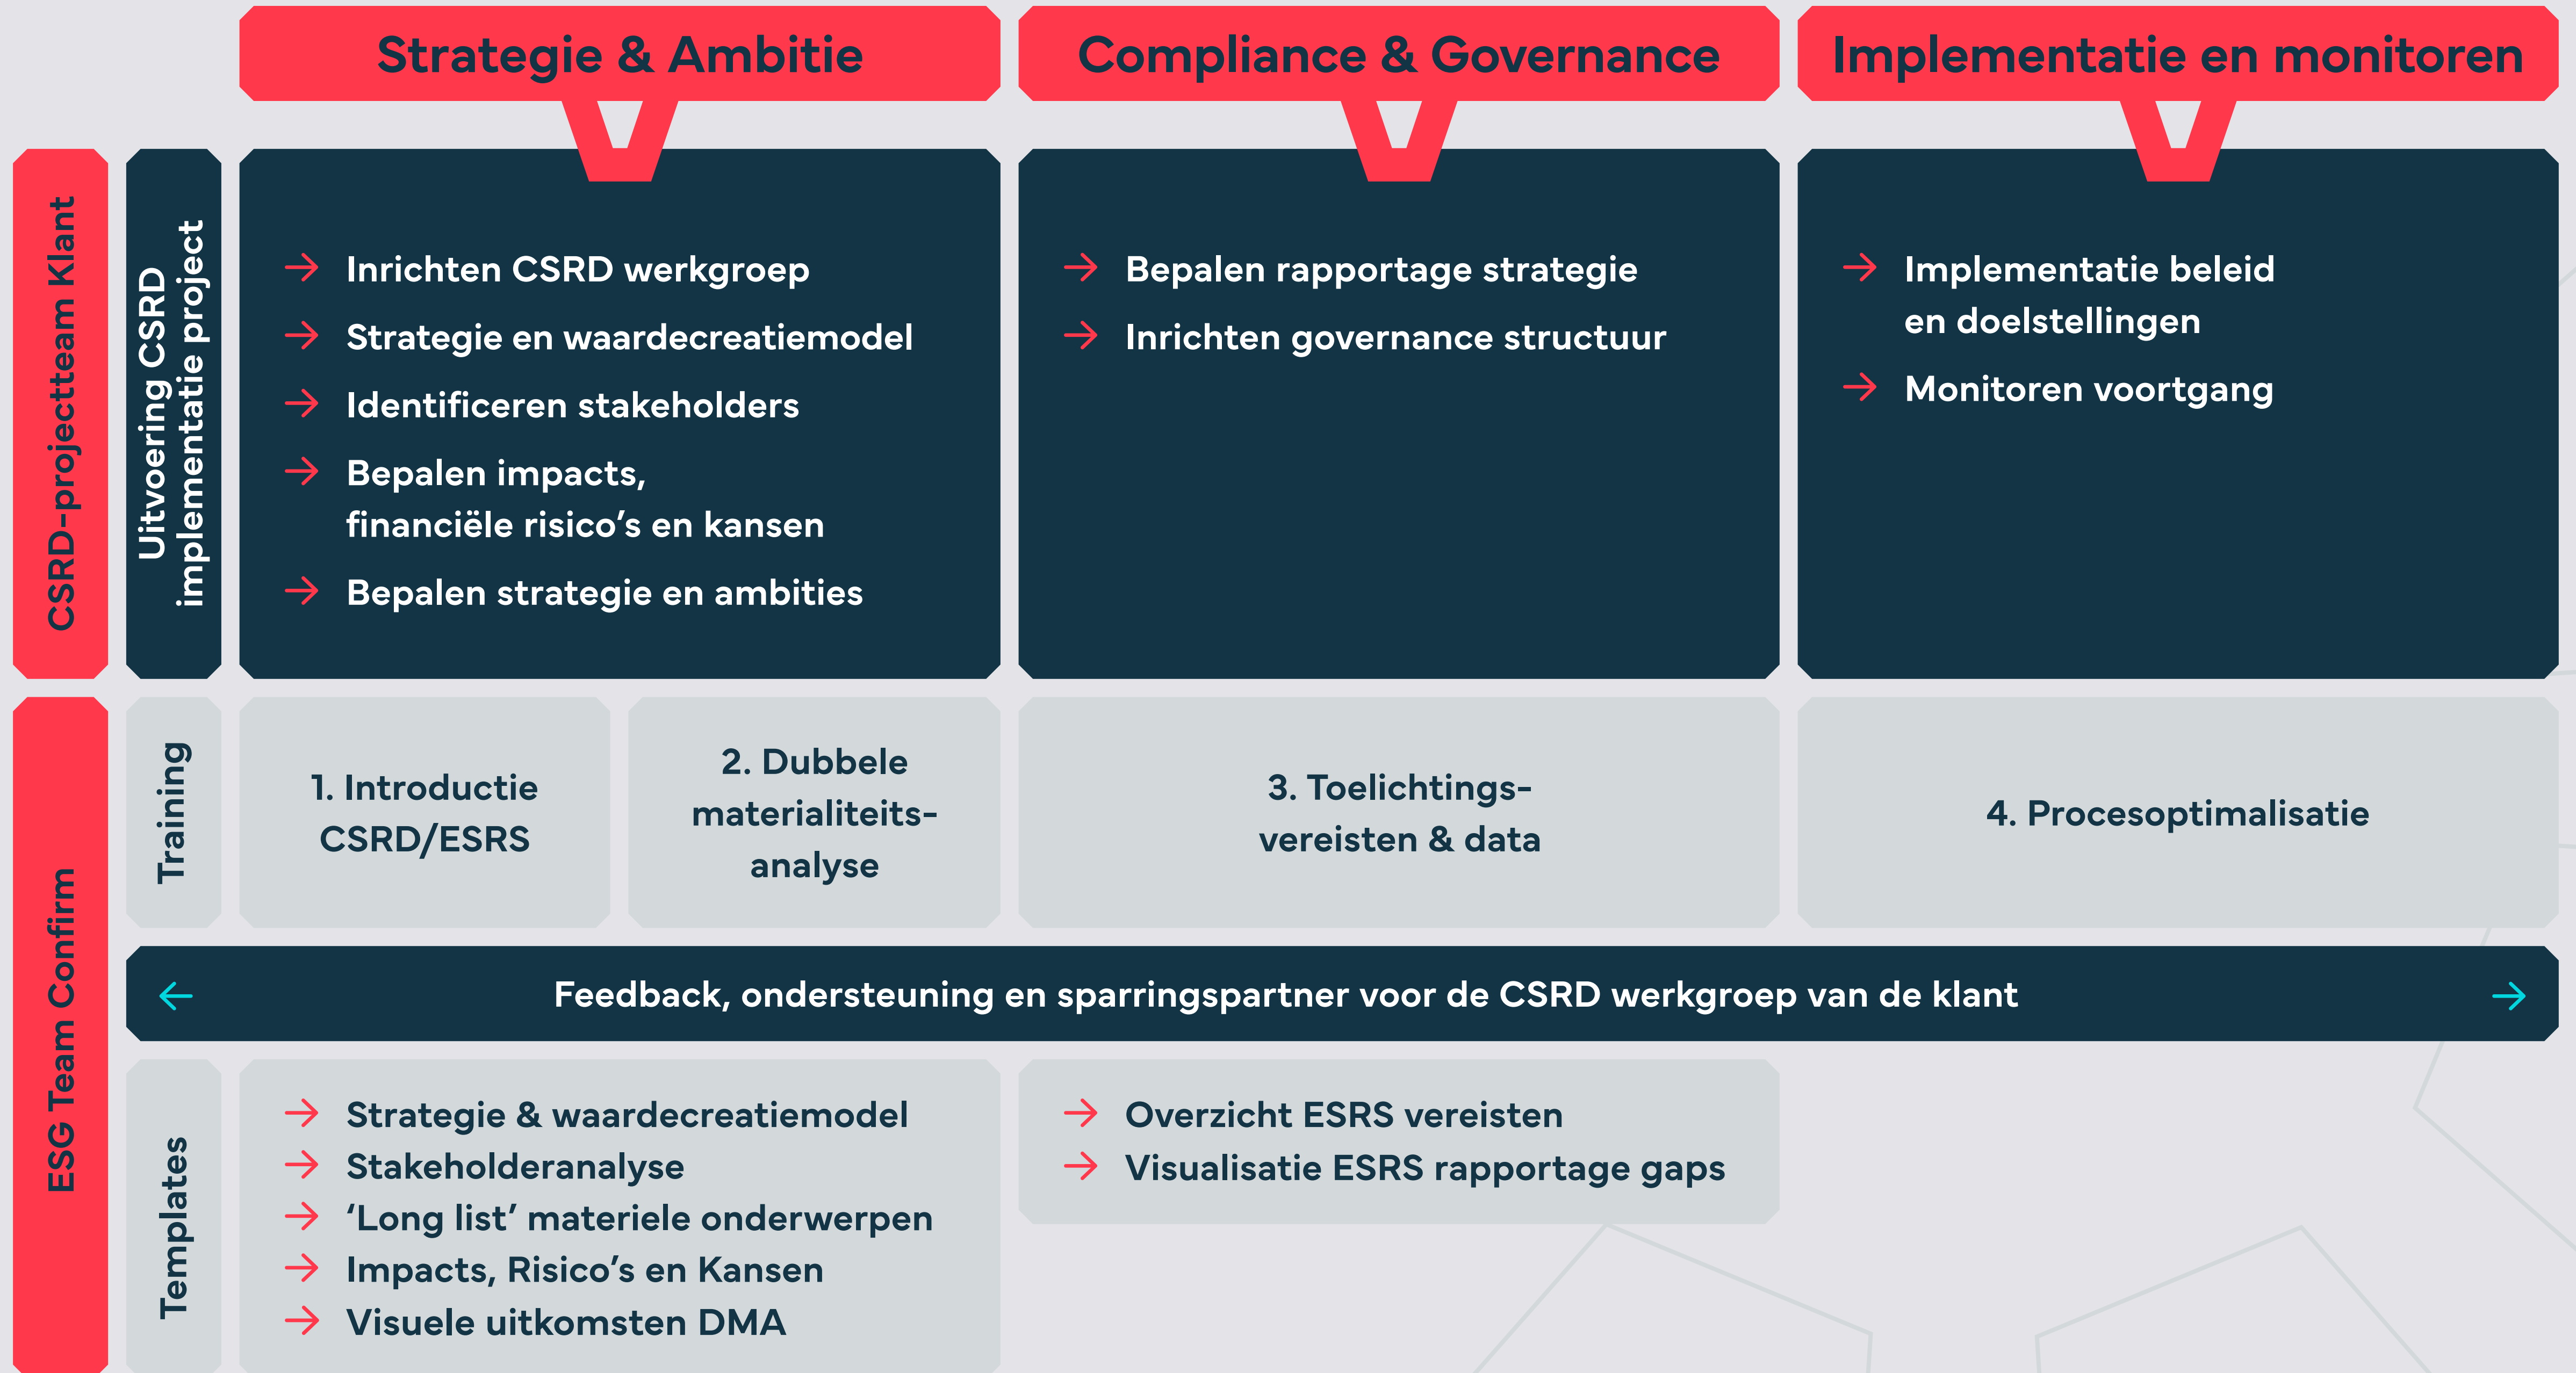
Strategie & Ambitie

Compliance & Governance

Implementatie en monitoren

CSRD-projectteam Klant

Uitvoering CSRD implementatie project

→ Inrichten CSRD werkgroep
→ Strategie en waardecreatiemodel
→ Identificeren stakeholders
→ Bepalen impacts, financiële risico's en kansen
→ Bepalen strategie en ambities

→ Bepalen rapportage strategie
→ Inrichten governance structuur

→ Implementatie beleid en doelstellingen
→ Monitoren voortgang

ESG Team Confirm

Training

1. Introductie CSRD/ESRS

2. Dubbele materialiteitsanalyse

3. Toelichtingsvereisten & data

4. Procesoptimalisatie

← Feedback, ondersteuning en sparringspartner voor de CSRD werkgroep van de klant →

Templates

→ Strategie & waardecreatiemodel
→ Stakeholderanalyse
→ 'Long list' materiele onderwerpen
→ Impacts, Risico's en Kansen
→ Visuele uitkomsten DMA

→ Overzicht ESRS vereisten
→ Visualisatie ESRS rapportage gaps